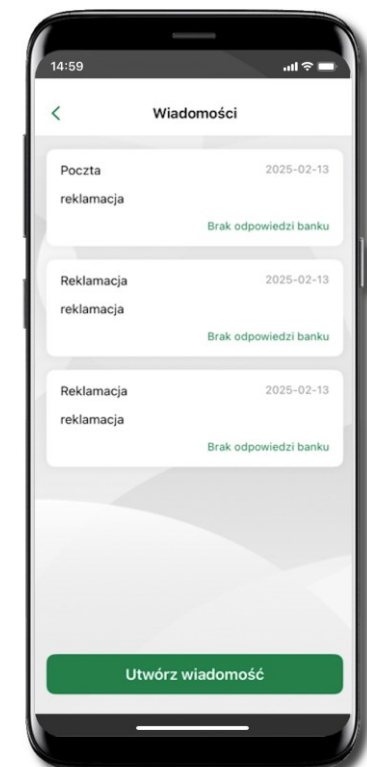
14:59

<

Wiadomości

Poczta
2025-02-13
reklamacja
Brak odpowiedzi banku

Reklamacja
2025-02-13
reklamacja
Brak odpowiedzi banku

Reklamacja
2025-02-13
reklamacja
Brak odpowiedzi banku

Utwórz wiadomość